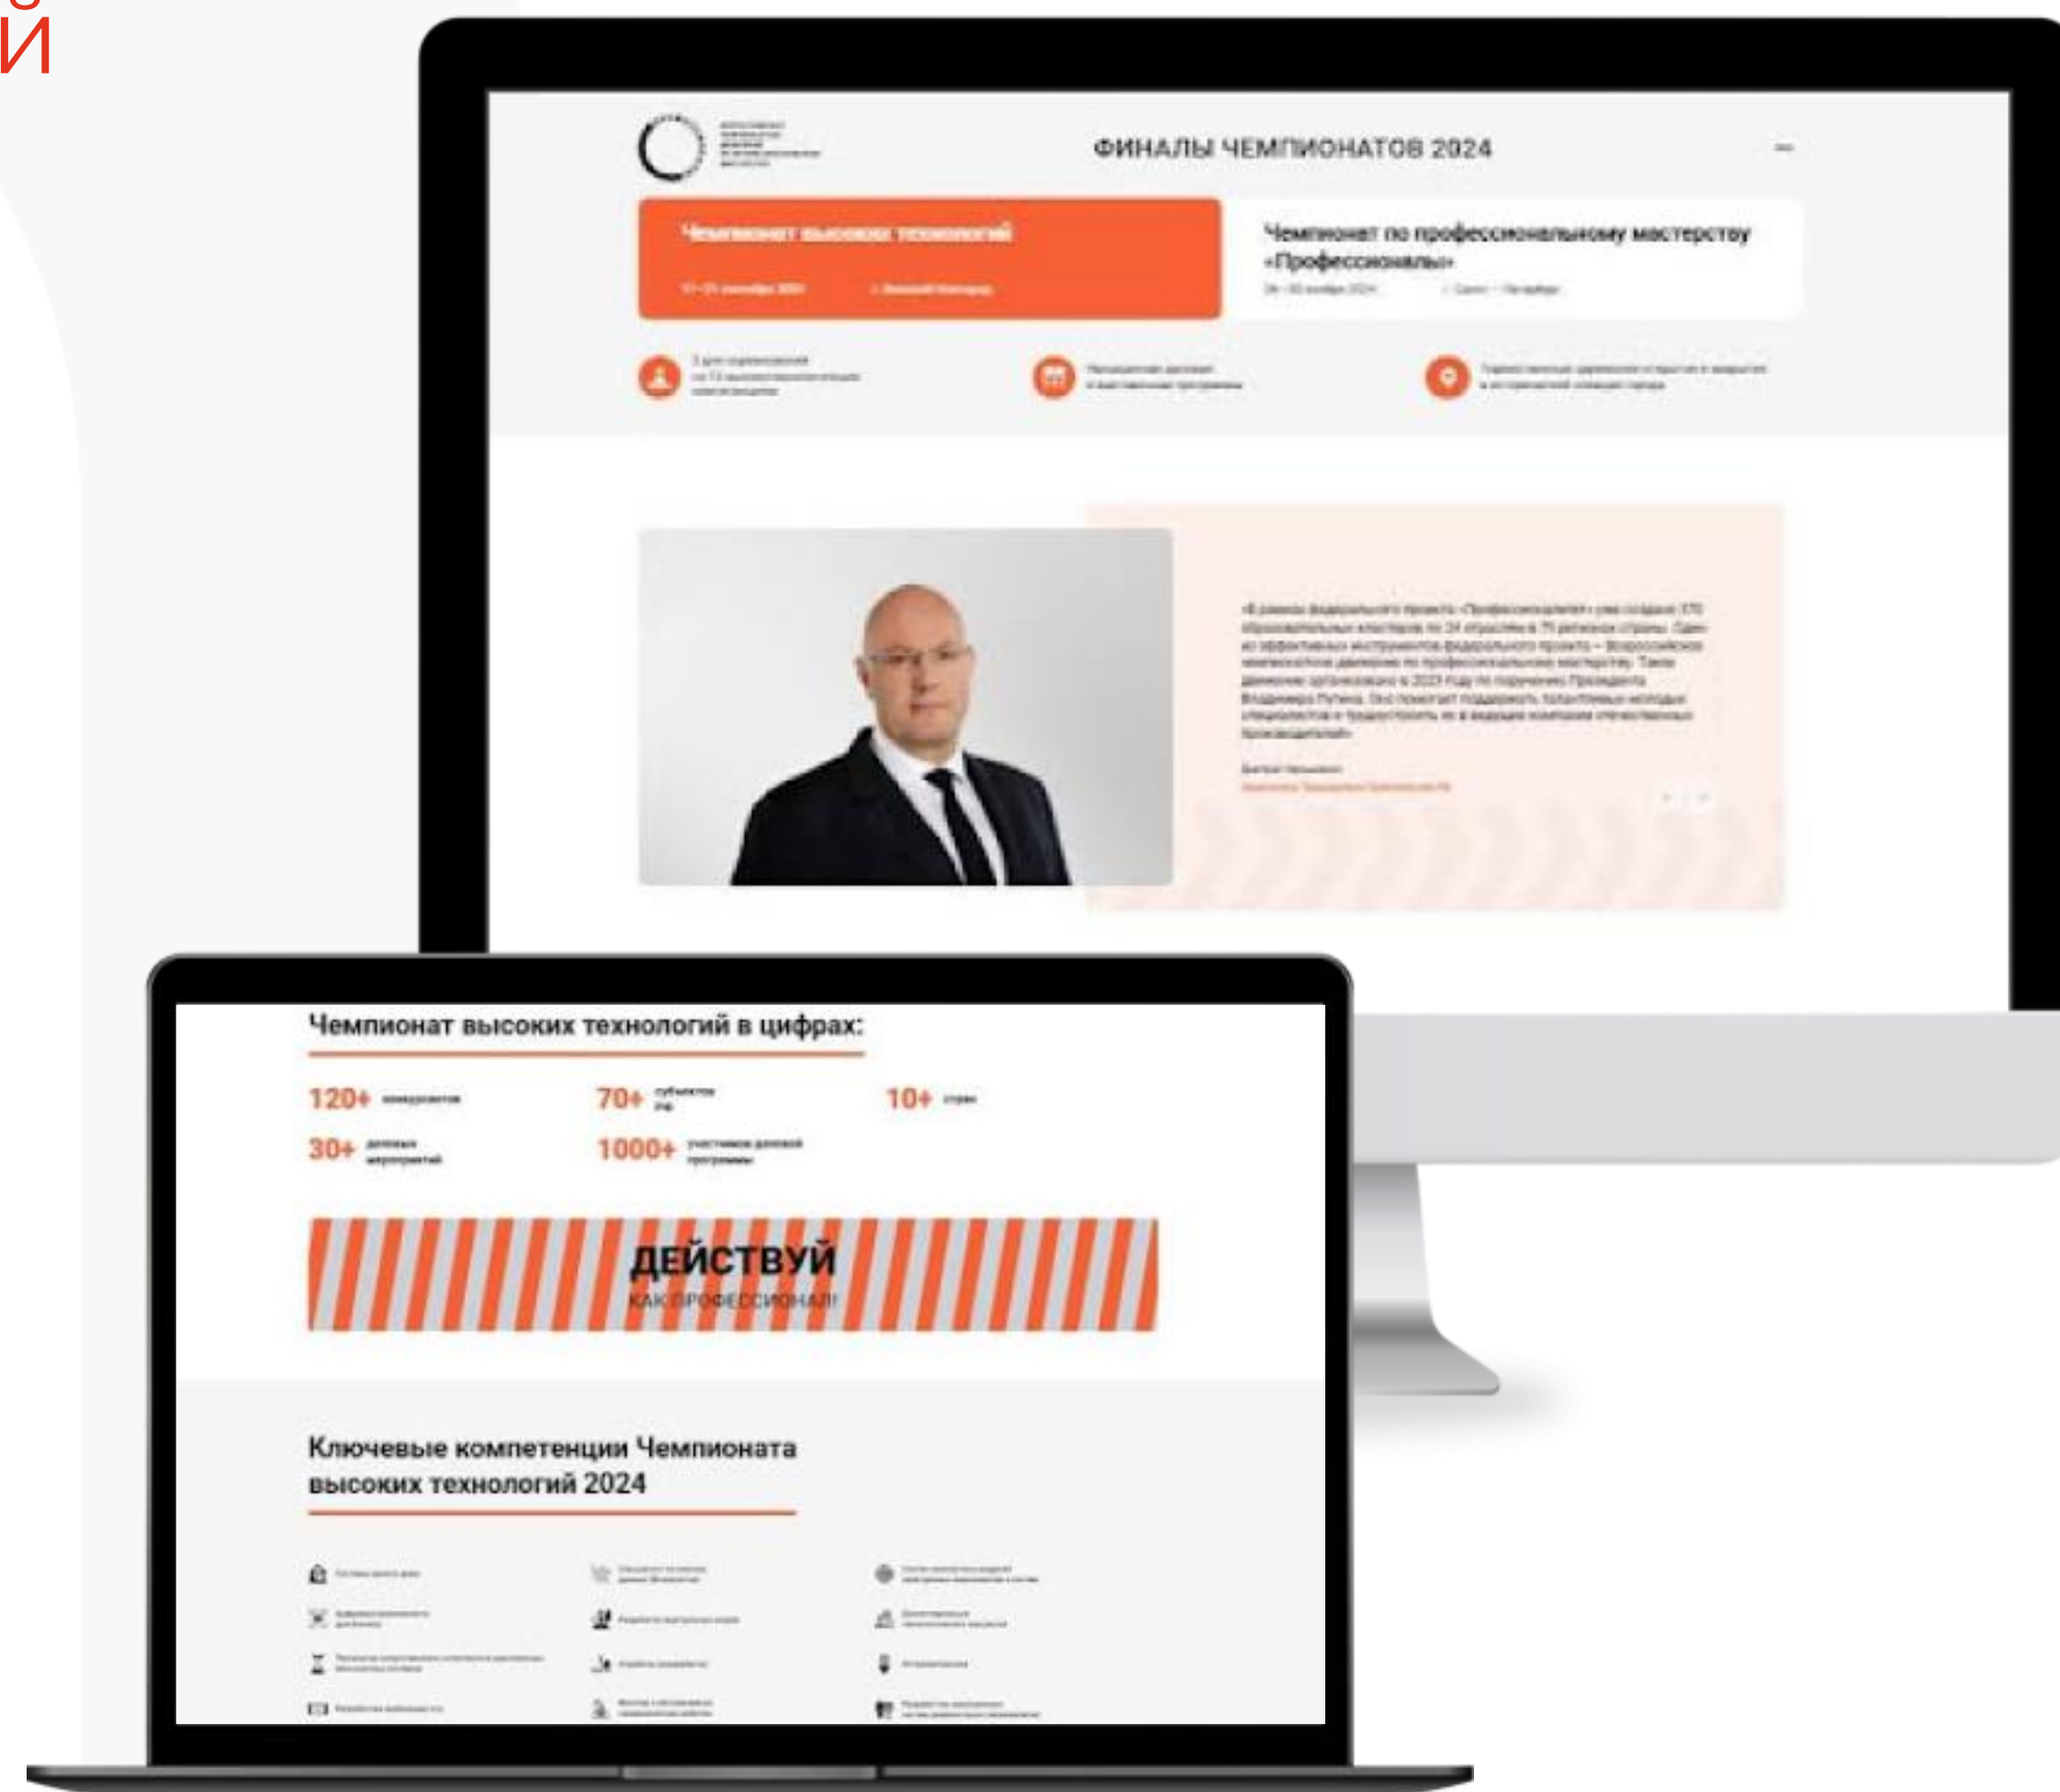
И

ФИНАЛЫ ЧЕМПИОНАТОВ 2024

Чемпионат высоких технологий

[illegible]

Чемпионат по профессиональному мастерству «Профессионалы»

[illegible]

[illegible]

Чемпионат высоких технологий в цифрах:

120+ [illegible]
70+ субъектов РФ
10+ стран
30+ деловых мероприятий
1000+ участников деловой программы

ДЕЙСТВУЙ
КАК ПРОФЕССИОНАЛ!

Ключевые компетенции Чемпионата высоких технологий 2024

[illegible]